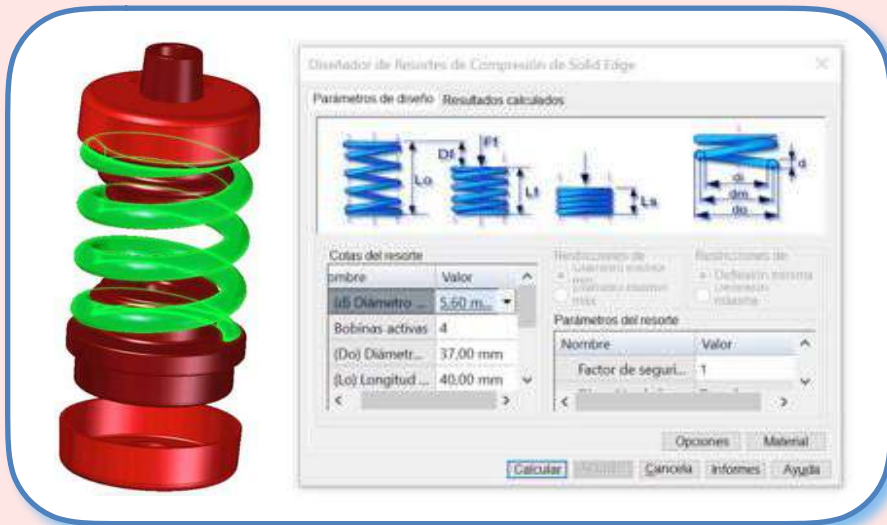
Diseñador de Resortes de Compresión de Solid Edge

Parámetros de diseño | Resultados calculados

Df | F1 | Lo | L1 | Ls | d | di | dm | do

Cotas del resorte

| ombre | Valor |
|---|---|
| (d) Diámetro ... | 5,60 m... |
| Bobinas activas | 4 |
| (Do) Diámetr... | 37,00 mm |
| (Lo) Longitud ... | 40,00 mm |

Restricciones de
Diámetro mínimo
Diámetro máximo

Restricciones de
Deflexión mínima
Deflexión máxima

Parámetros del resorte

| Nombre | Valor |
|---|---|
| Factor de seguri... | 1 |

Opciones | Material

Calcular | Aceptar | Cancela | Informes | Ayuda